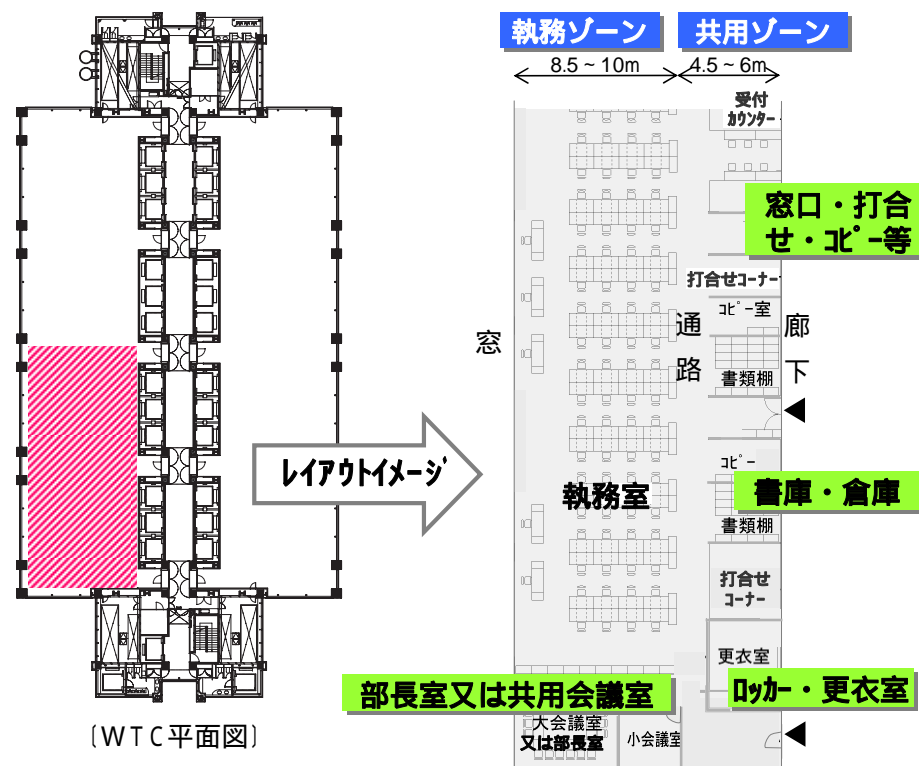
執務ゾーン
共用ゾーン
8.5 ~ 10m
4.5 ~ 6m
受付
カウンター
窓口・打合せ・コピー等
打合せコーナー
コピー室
通路
廊下
窓
書類棚
レイアウトイメージ
コピー
書庫・倉庫
執務室
書類棚
打合せコーナー
更衣室
部長室又は共用会議室
ロッカー・更衣室
大会議室
又は部長室
小会議室
〔WTC平面図〕